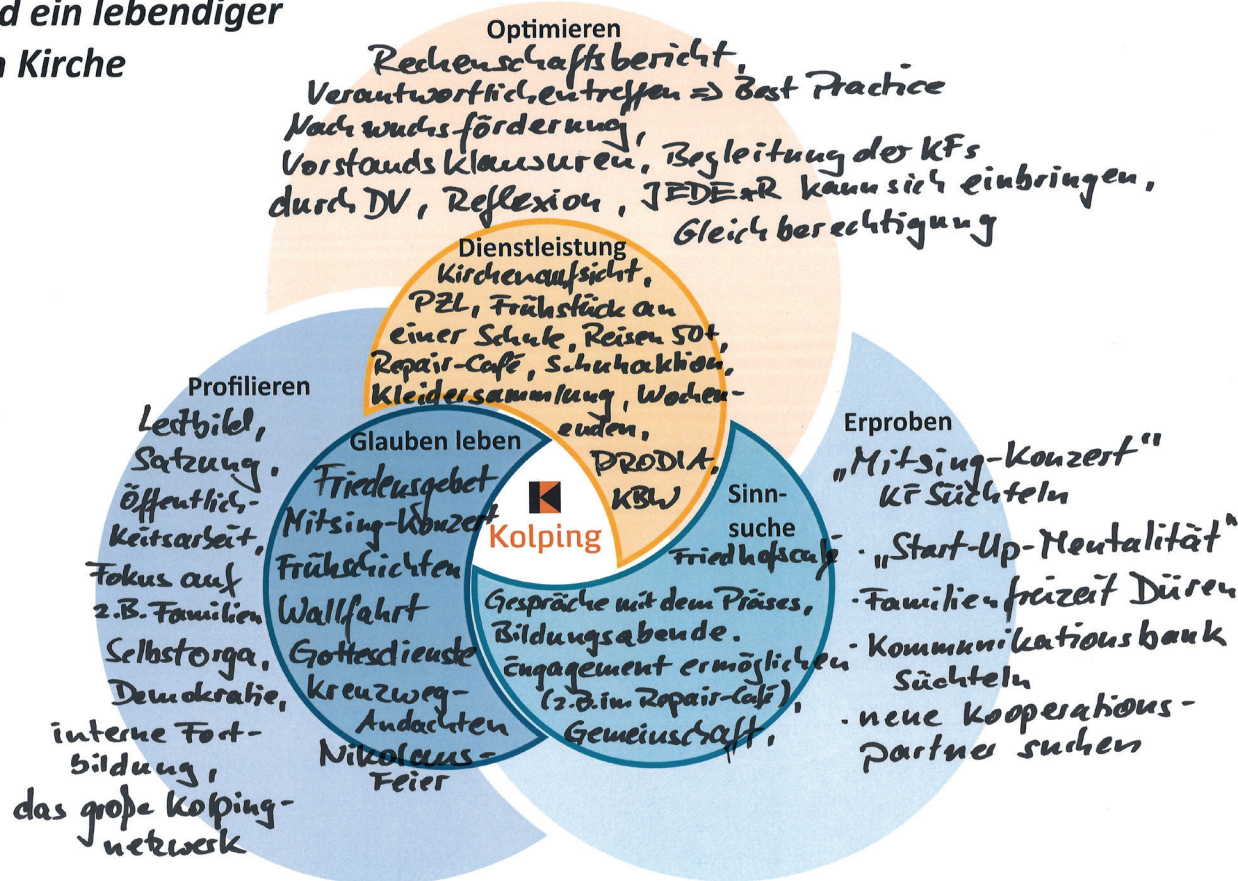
d ein lebendiger
n Kirche

Optimieren
Rechenschaftsbericht, Verantwortlichentreffen => Best Practice Nachwuchsförderung, Vorstandsklausuren, Begleitung der KFs durch DV, Reflexion, JEDE*R kann sich einbringen, Gleichberechtigung

Dienstleistung
Kirchenaufsicht, PZL, Frühstück an einer Schule, Reisen 50+, Repair-Café, Schuhaktion, Kleidersammlung, Wochenenden, PRODIA, KBW

Profilieren
Leitbild, Satzung, Öffentlichkeitsarbeit, Fokus auf z.B. Familien, Selbstorga, Demokratie, interne Fortbildung, das große Kolping-netzwerk

Glauben leben
Friedensgebet, Mitsing-Konzert, Frühschichten, Wallfahrt, Gottesdienste, Kreuzweg-Andachten, Nikolaus-Feier

Kolping

Sinnsuche
Friedhofscafé
Gespräche mit dem Präses, Bildungsabende. Engagement ermöglichen (z.B. im Repair-Café), Gemeinschaft,

Erproben
„Mitsing-Konzert" KF Süchteln
· „Start-Up-Mentalität"
· Familienfreizeit Düren
· Kommunikationsbank Süchteln
· neue Kooperationspartner suchen